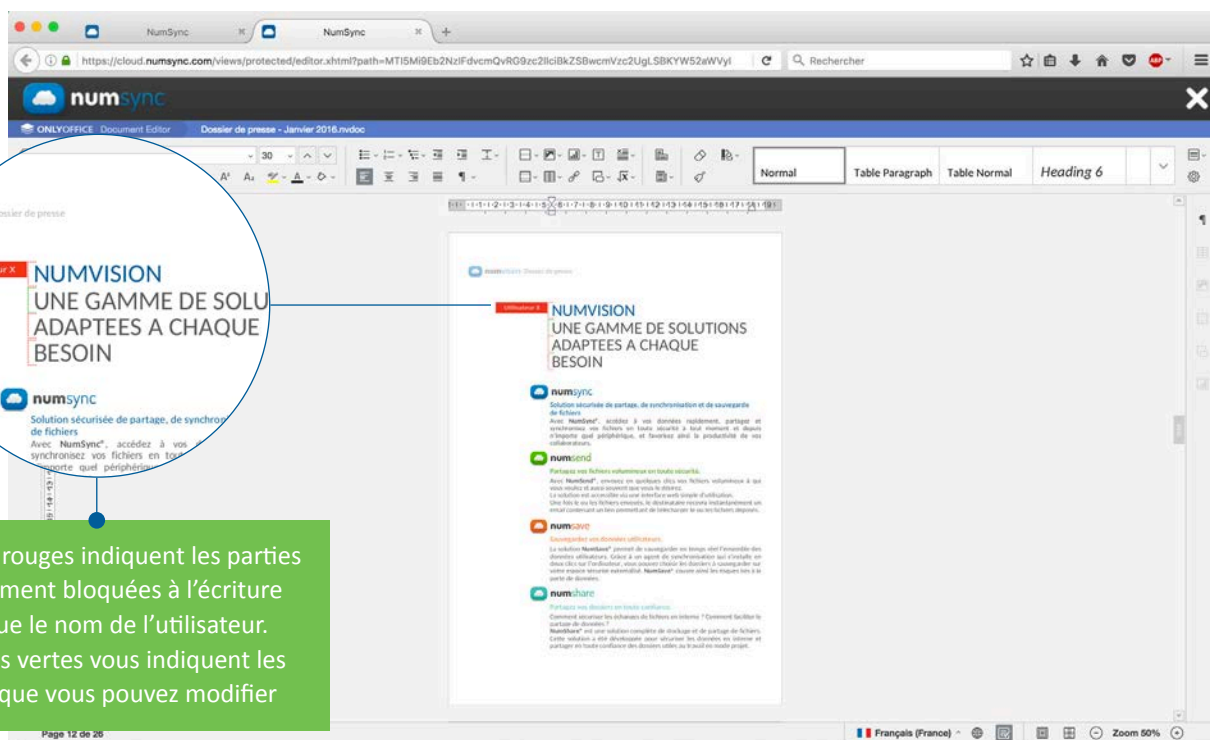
NumSync
NumSync
https://cloud.numsync.com/views/protected/editor.xhtml?path=MTI5Mi9Eb2NzIFdvcmQvRG9zc2llciBkZSBwcmVzc2UgLSBKYW52aWVyI
Rechercher
numsync
ONLYOFFICE Document Editor Dossier de presse - Janvier 2016.nvdoc
30
Normal Table Paragraph Table Normal Heading 6
ssier de presse
ur X
NUMVISION
UNE GAMME DE SOLU
ADAPTEES A CHAQUE
BESOIN
numsync
Solution sécurisée de partage, de synchro
de fichiers
Avec NumSync®, accédez à vos
synchronisez vos fichiers en tou
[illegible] porte quel périphériq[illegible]
numshare Dossier de presse
Utilisateur X
NUMVISION
UNE GAMME DE SOLUTIONS
ADAPTEES A CHAQUE
BESOIN
numsync
Solution sécurisée de partage, de synchronisation et de sauvegarde de fichiers
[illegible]
numsend
Partagez vos fichiers volumineux en toute sécurité.
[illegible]
numsave
Sauvegardez vos données utilisateurs
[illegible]
numshare
Partagez vos dossiers en toute confiance
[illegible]
rouges indiquent les parties
ment bloquées à l'écriture
ue le nom de l'utilisateur.
s vertes vous indiquent les
que vous pouvez modifier
Page 12 de 26
Français (France)
Zoom 50%